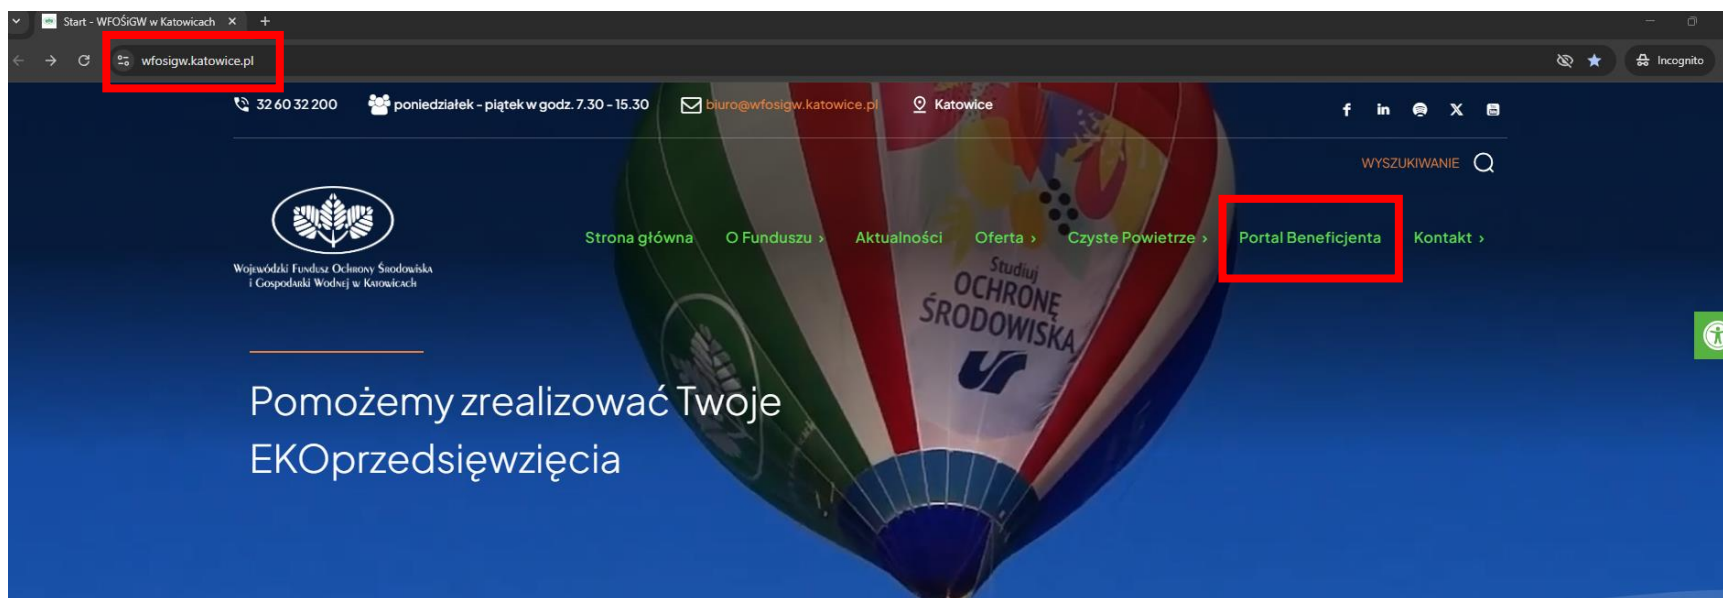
Start - WFOŚiGW w Katowicach ×

wfosigw.katowice.pl

Incognito

32 60 32 200 poniedziałek - piątek w godz. 7.30 - 15.30 biuro@wfosigw.katowice.pl Katowice

WYSZUKIWANIE

Wojewódzki Fundusz Ochrony Środowiska i Gospodarki Wodnej w Katowicach

Strona główna O Funduszu › Aktualności Oferta › Czyste Powietrze › Portal Beneficjenta Kontakt ›

Studiuj OCHRONĘ ŚRODOWISKA

Pomożemy zrealizować Twoje EKOprzedsięwzięcia